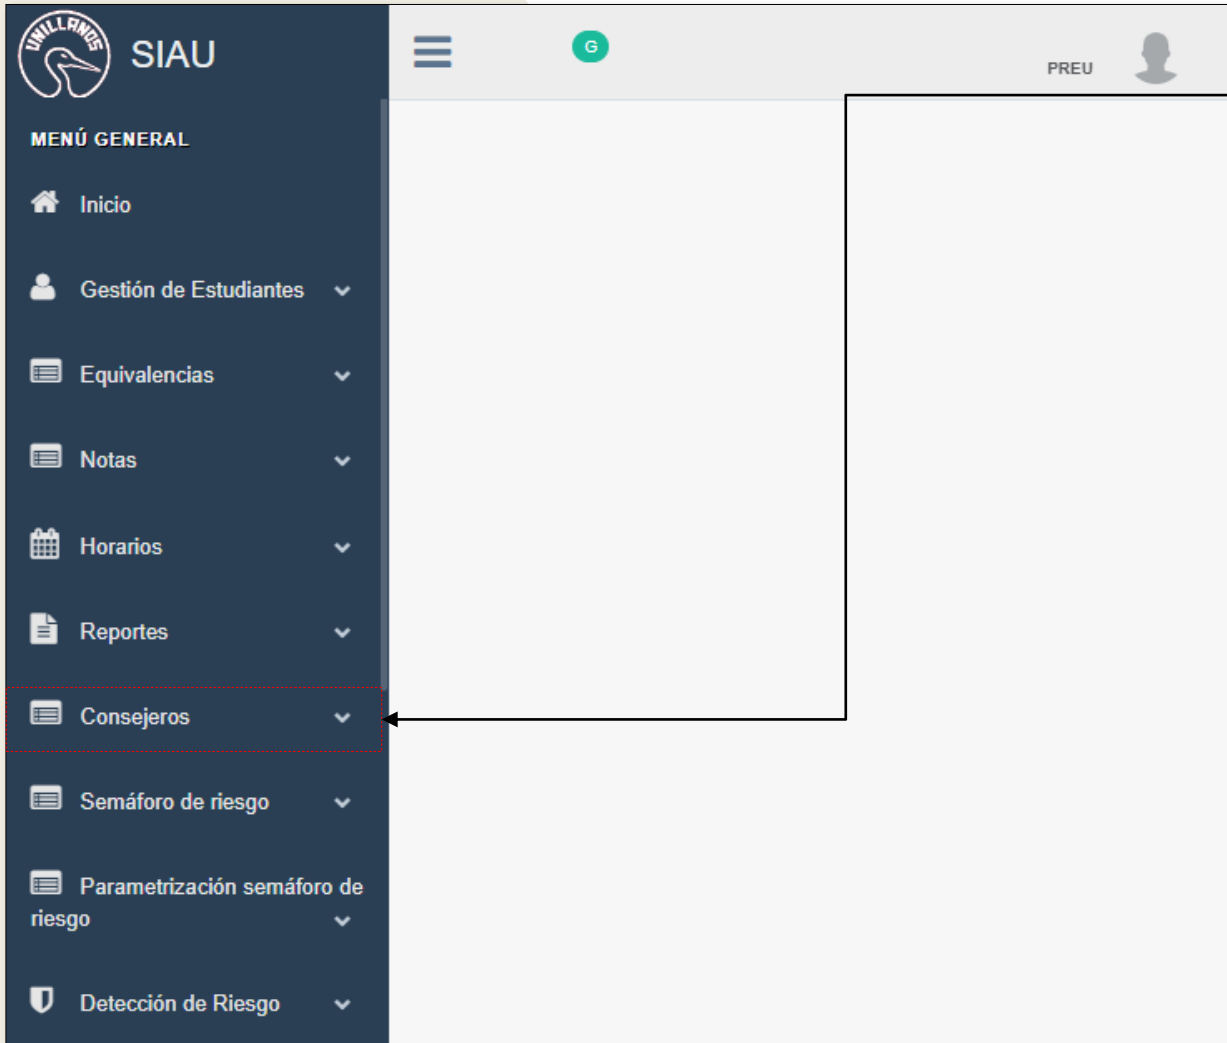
UNILLANOS

SIAU

G

PREU

MENÚ GENERAL

Inicio

Gestión de Estudiantes

Equivalencias

Notas

Horarios

Reportes

Consejeros

Semáforo de riesgo

Parametrización semáforo de riesgo

Detección de Riesgo